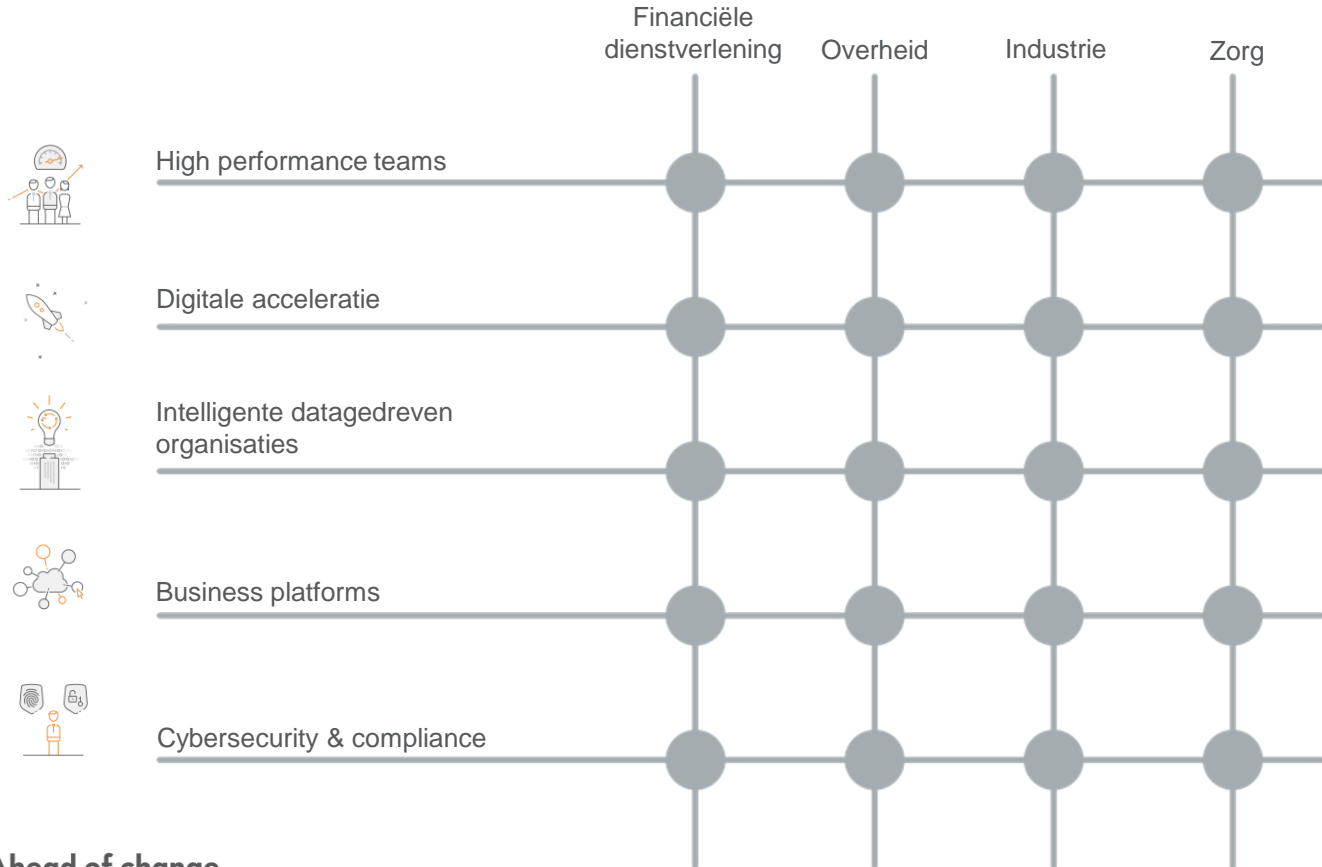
Financiële dienstverlening

Overheid

Industrie

Zorg

High performance teams

Digitale acceleratie

Intelligente datagedreven organisaties

Business platforms

Cybersecurity & compliance

Ahead of change